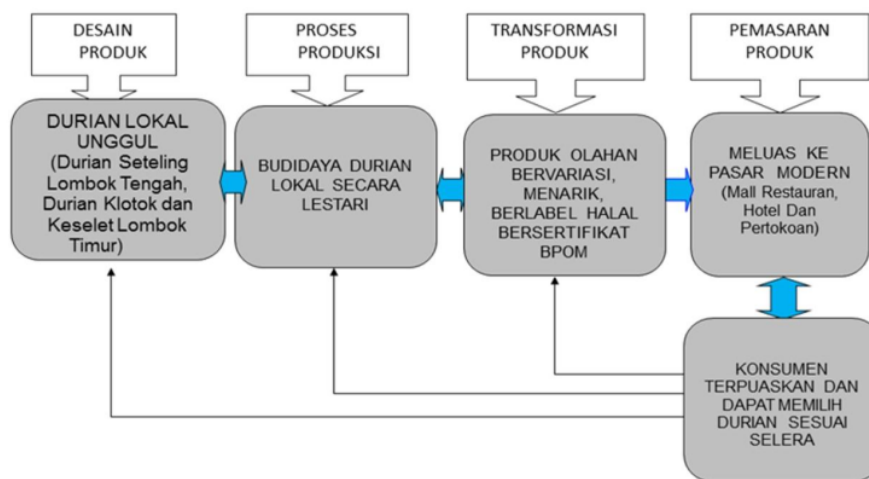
DESAIN PRODUK

PROSES PRODUKSI

TRANSFORMASI PRODUK

PEMASARAN PRODUK

DURIAN LOKAL UNGGUL (Durian Seteling Lombok Tengah, Durian Klotok dan Keselet Lombok Timur)

BUDIDAYA DURIAN LOKAL SECARA LESTARI

PRODUK OLAHAN BERVARIASI, MENARIK, BERLABEL HALAL BERSERTIFIKAT BPOM

MELUAS KE PASAR MODERN (Mall Restauran, Hotel Dan Pertokoan)

KONSUMEN TERPUASKAN DAN DAPAT MEMILIH DURIAN SESUAI SELERA